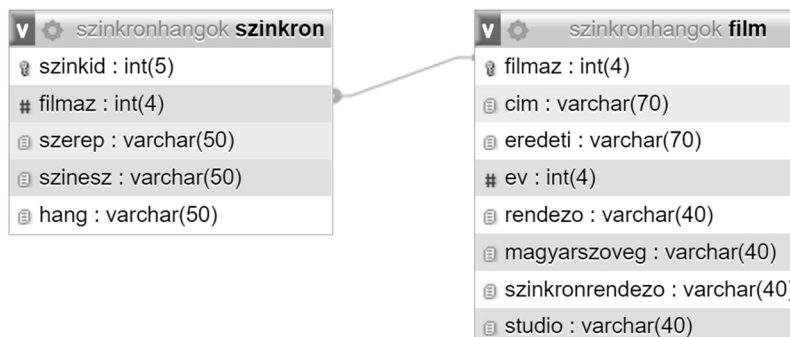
v szinkronhangok szinkron

szinkid : int(5)

filmaz : int(4)

szerep : varchar(50)

szinesz : varchar(50)

hang : varchar(50)

v szinkronhangok film

filmaz : int(4)

cim : varchar(70)

eredeti : varchar(70)

ev : int(4)

rendezo : varchar(40)

magyarszoveg : varchar(40)

szinkronrendezo : varchar(40)

studio : varchar(40)